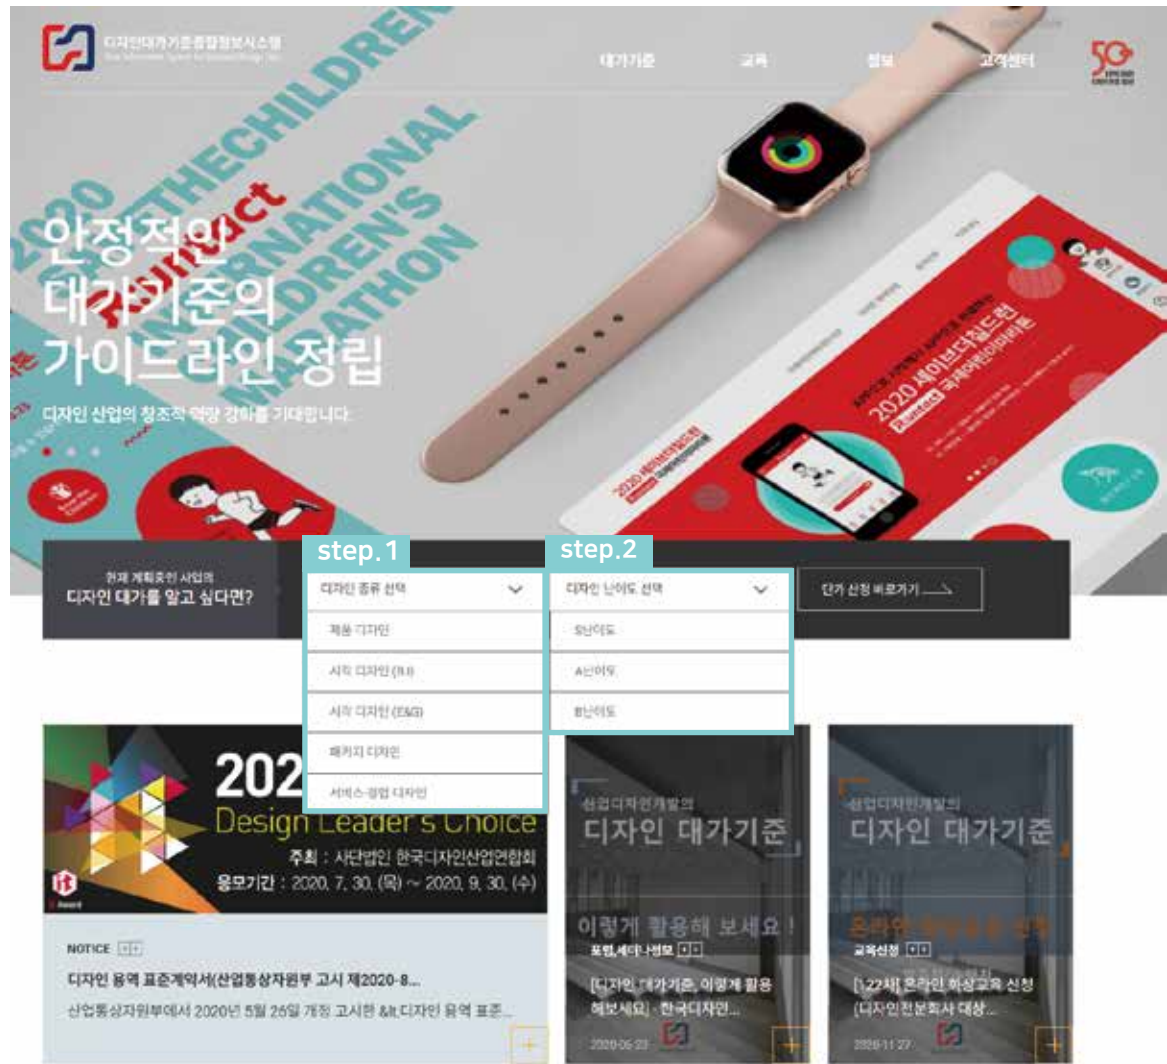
디자인대가기준종합정보시스템

대가기준 교육 정보 고객센터

50

안정적인
대가기준의
가이드라인 정립

디자인 산업의 창조적 역량 강화를 기대합니다.

2020 SAVETHECHILDREN INTERNATIONAL CHILDREN'S MARATHON

2020 세이브더칠드런 국제어린이마라톤

현재 계획중인 사업의
디자인 대가를 알고 싶다면?

step.1
디자인 종류 선택
제품 디자인
시각 디자인 (B.I)
시각 디자인 (E&G)
패키지 디자인
서비스·경험 디자인

step.2
디자인 난이도 선택
S난이도
A난이도
B난이도

단가 산정 바로가기

202
Design Leader's Choice
주최 : 사단법인 한국디자인산업연합회
응모기간 : 2020. 7. 30. (목) ~ 2020. 9. 30. (수)

NOTICE
디자인 용역 표준계약서(산업통상자원부 고시 제2020-8...
산업통상자원부에서 2020년 5월 26일 개정 고시한 &lt;디자인 용역 표준...

산업디자인개발의
디자인 대가기준
이렇게 활용해 보세요 !
포럼,세미나정보
[디자인 대가기준, 이렇게 활용해보세요] - 한국디자인...
2020-06-23

산업디자인개발의
디자인 대가기준
온라인 화상교육 신청
교육신청
[1,2차] 온라인 화상교육 신청 (디자인전문회사 대상...
2020-11-27